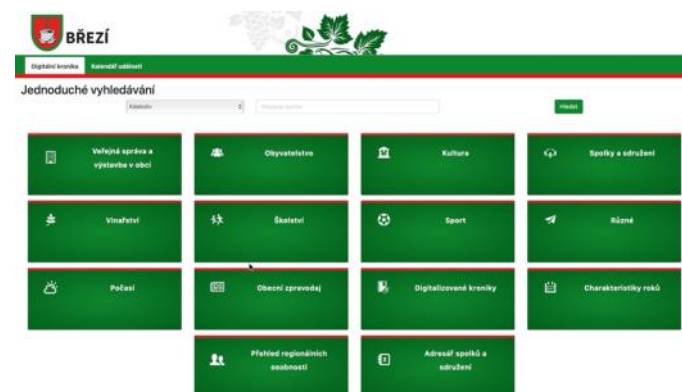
BŘEZÍ

Digitální kronika Kalendář událostí

Jednoduché vyhledávání

Kategorie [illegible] Hledat

Veřejná správa a výstavba v obci

Obyvatelstvo

Kultura

Spolky a sdružení

Vinařství

Školství

Sport

Různé

Počasí

Obecní zpravodaj

Digitalizované kroniky

Charakteristiky roků

Přehled regionálních osobností

Adresář spolků a sdružení